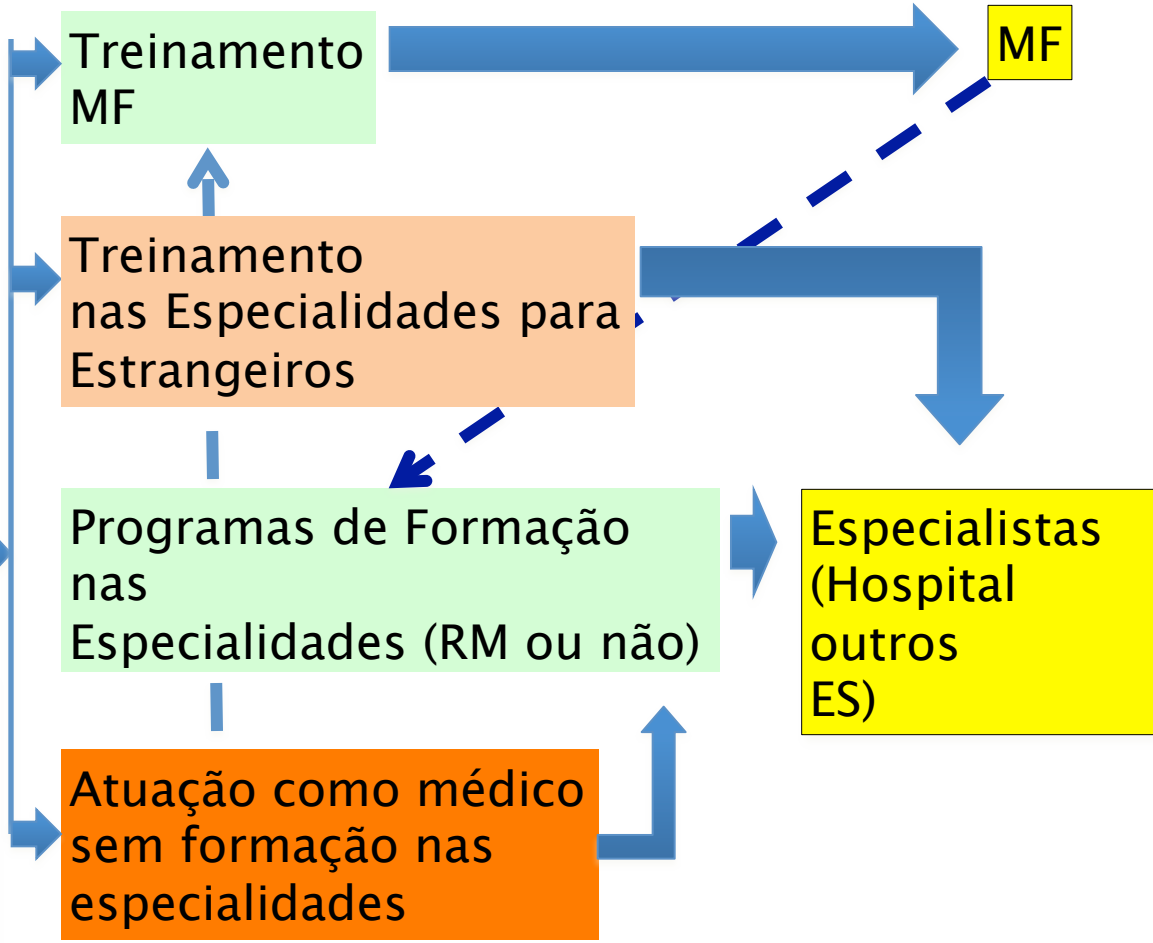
Treinamento MF

MF

Treinamento nas Especialidades para Estrangeiros

Programas de Formação nas Especialidades (RM ou não)

Especialistas (Hospital outros ES)

Atuação como médico sem formação nas especialidades